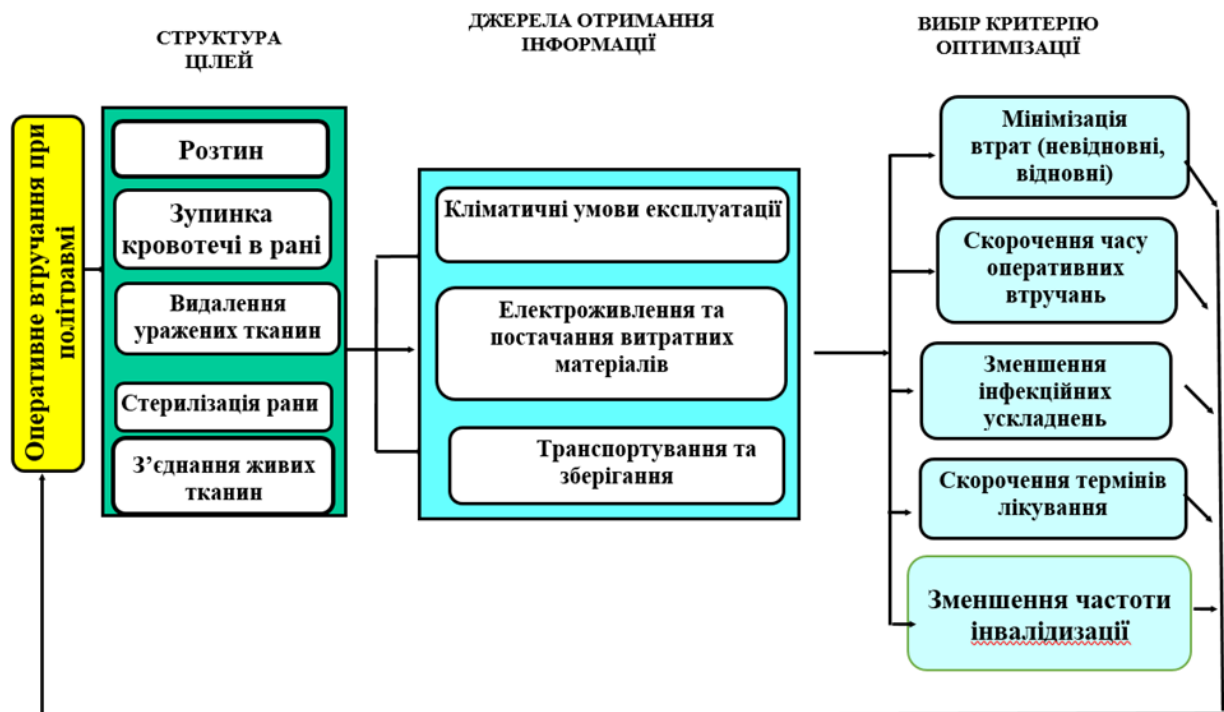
СТРУКТУРА ЦІЛЕЙ

ДЖЕРЕЛА ОТРИМАННЯ ІНФОРМАЦІЇ

ВИБІР КРИТЕРІЮ ОПТИМІЗАЦІЇ

Оперативне втручання при політравмі

Розтин

Зупинка кровотечі в рані

Видалення уражених тканин

Стерилізація рани

З'єднання живих тканин

Кліматичні умови експлуатації

Електроживлення та постачання витратних матеріалів

Транспортування та зберігання

Мінімізація втрат (невідновні, відновні)

Скорочення часу оперативних втручань

Зменшення інфекційних ускладнень

Скорочення термінів лікування

Зменшення частоти інвалідизації